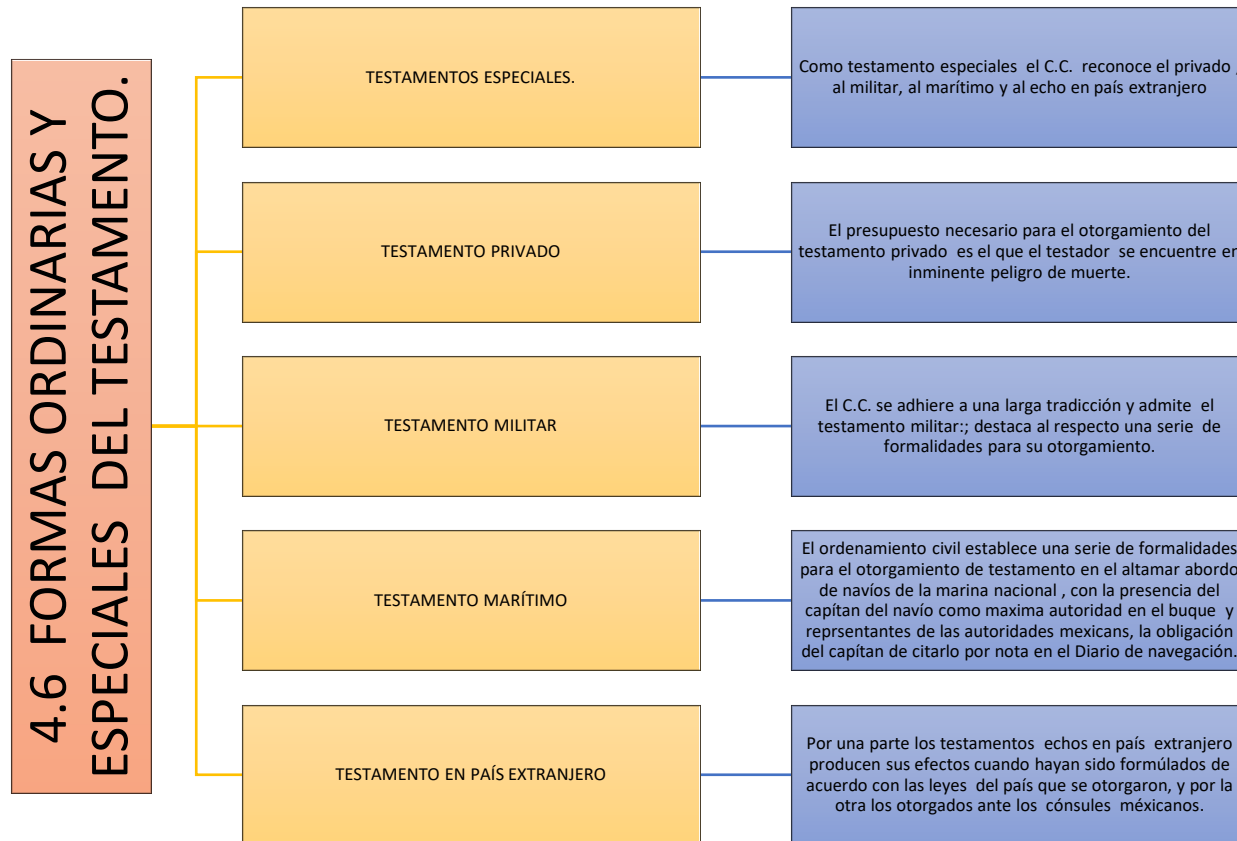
4.6 FORMAS ORDINARIAS Y ESPECIALES DEL TESTAMENTO.

TESTAMENTOS ESPECIALES.

Como testamento especiales el C.C. reconoce el privado , al militar, al marítimo y al echo en país extranjero

TESTAMENTO PRIVADO

El presupuesto necesario para el otorgamiento del testamento privado es el que el testador se encuentre en inminente peligro de muerte.

TESTAMENTO MILITAR

El C.C. se adhiere a una larga tradicción y admite el testamento militar:; destaca al respecto una serie de formalidades para su otorgamiento.

TESTAMENTO MARÍTIMO

El ordenamiento civil establece una serie de formalidades para el otorgamiento de testamento en el altamar abordo de navíos de la marina nacional , con la presencia del capítan del navío como maxima autoridad en el buque y reprsentantes de las autoridades mexicans, la obligación del capítan de citarlo por nota en el Diario de navegación.

TESTAMENTO EN PAÍS EXTRANJERO

Por una parte los testamentos echos en país extranjero producen sus efectos cuando hayan sido formúlados de acuerdo con las leyes del país que se otorgaron, y por la otra los otorgados ante los cónsules méxicanos.